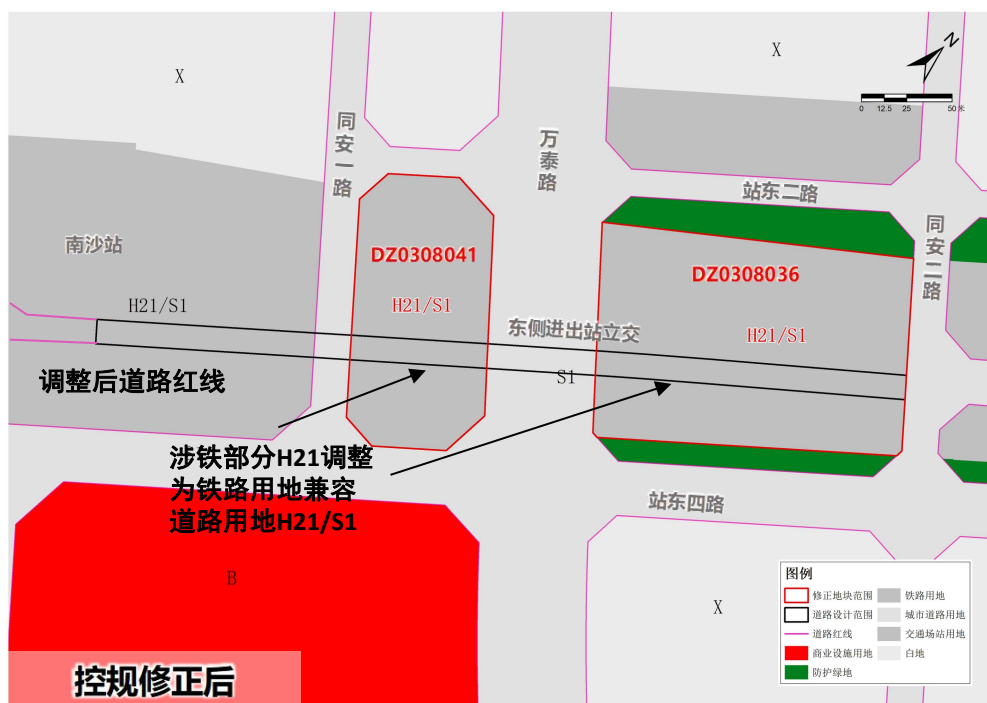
X

同安一路

万泰路

X

N

0 12.5 25 50 米

南沙站

站东二路

同安二路

DZ0308041

DZ0308036

H21/S1

H21/S1

东侧进出站立交

H21/S1

S1

调整后道路红线

涉铁部分H21调整为铁路用地兼容道路用地H21/S1

站东四路

B

X

图例

修正地块范围

道路设计范围

道路红线

商业设施用地

防护绿地

铁路用地

城市道路用地

交通场站用地

白地

控规修正后